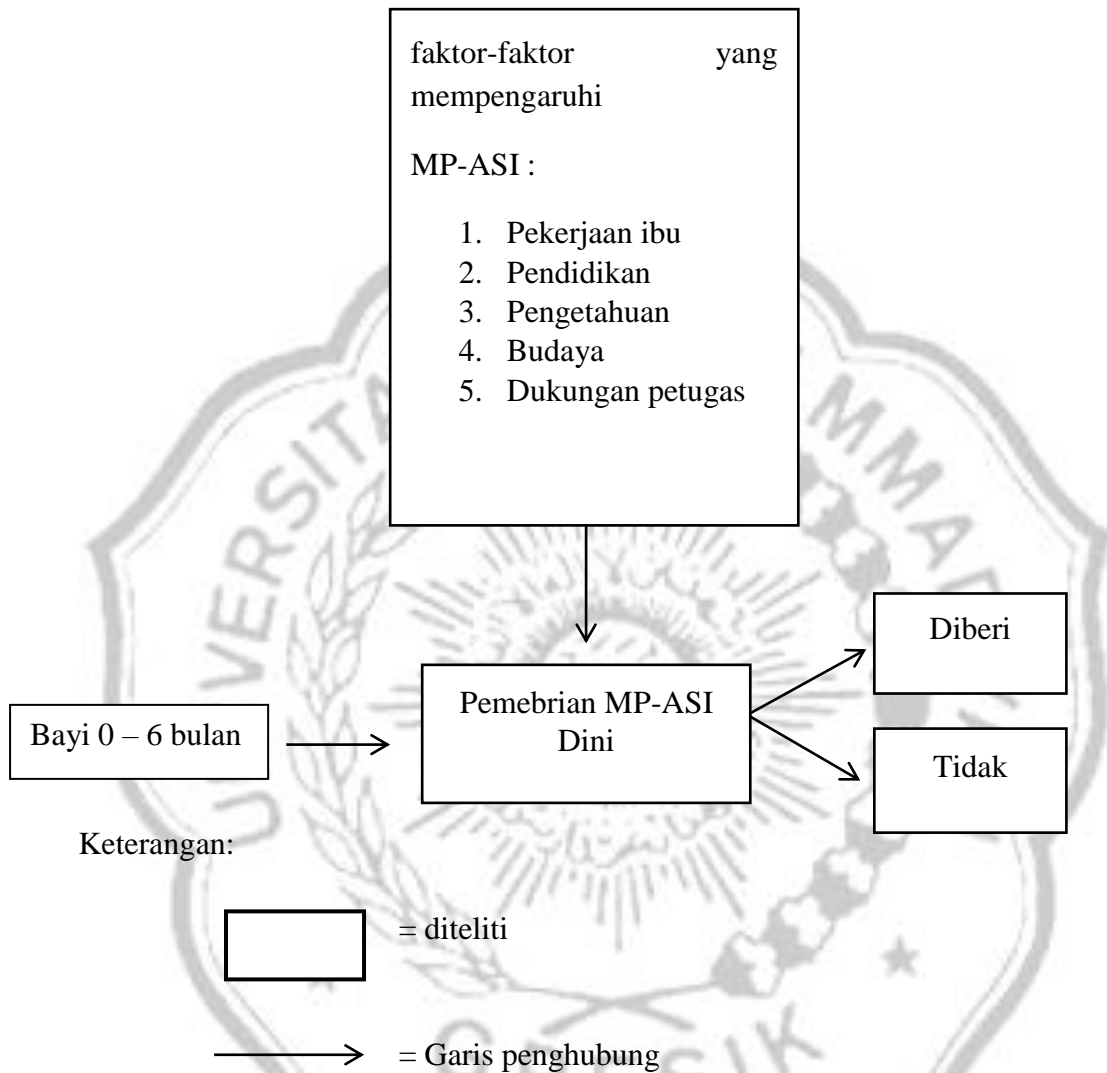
faktor-faktor yang mempengaruhi

MP-ASI :

1. Pekerjaan ibu
2. Pendidikan
3. Pengetahuan
4. Budaya
5. Dukungan petugas

Diberi

Bayi 0 – 6 bulan

Pemebrian MP-ASI Dini

Tidak

Keterangan:

= diteliti

= Garis penghubung